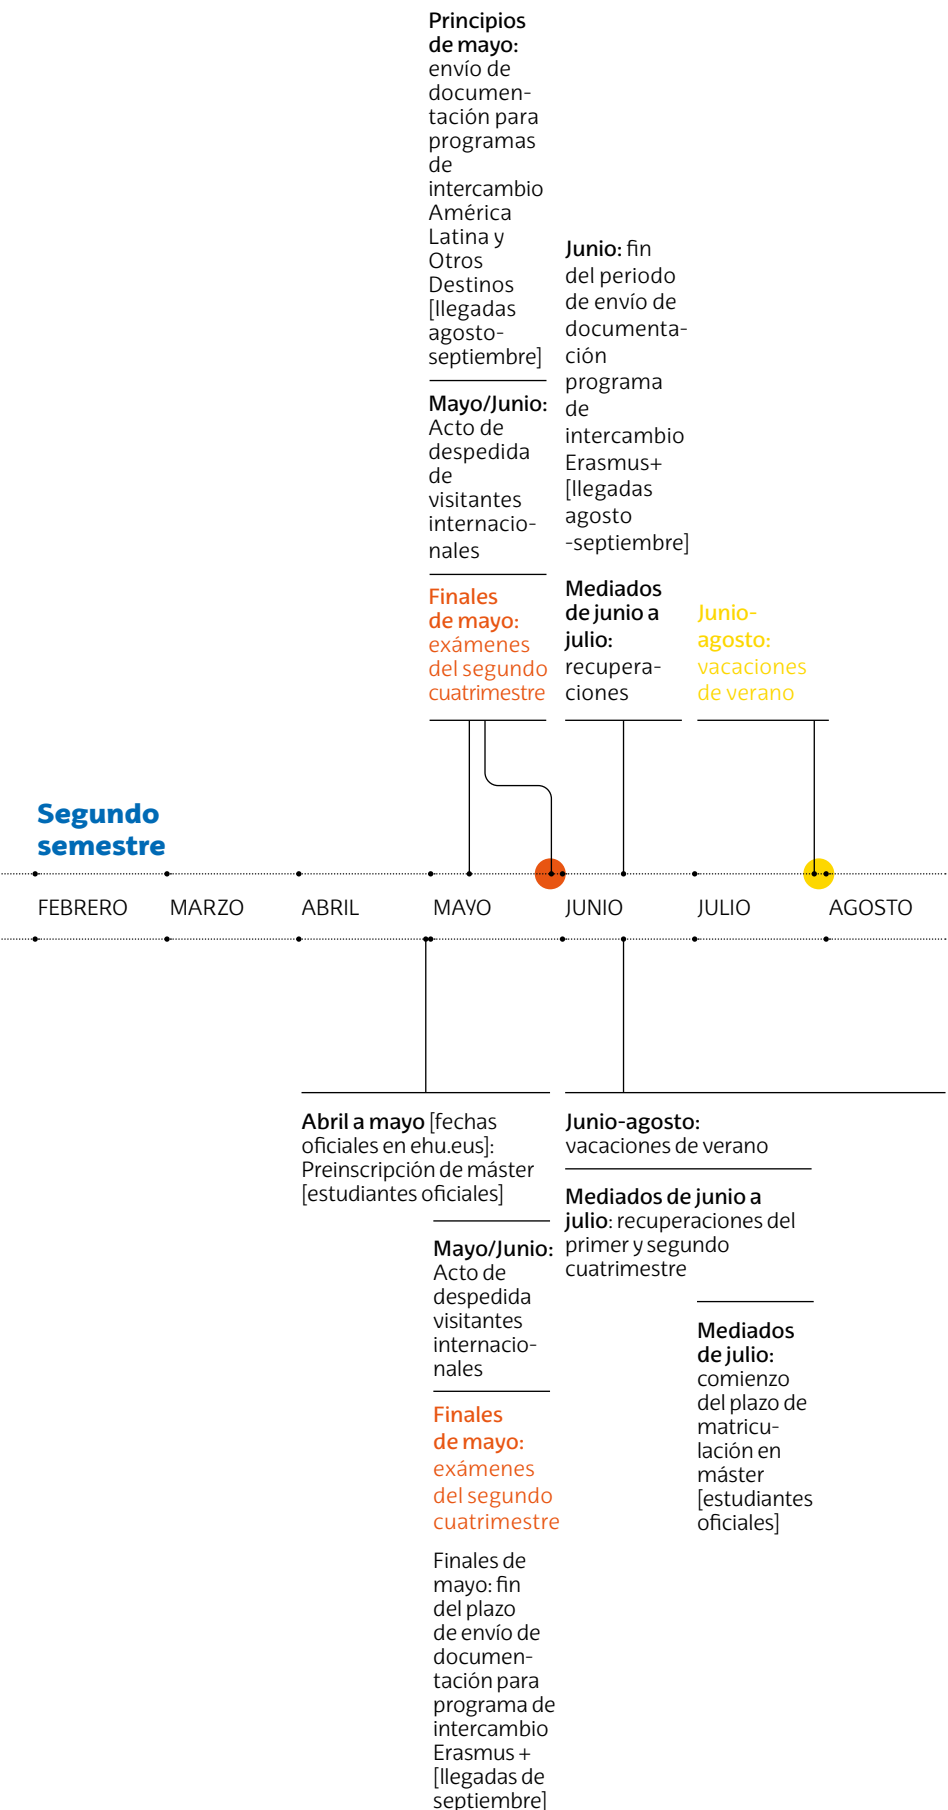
Principios de mayo: envío de documentación para programas de intercambio América Latina y Otros Destinos [llegadas agosto-septiembre]

Mayo/Junio: Acto de despedida de visitantes internacionales

Finales de mayo: exámenes del segundo cuatrimestre

Junio: fin del periodo de envío de documentación programa de intercambio Erasmus+ [llegadas agosto -septiembre]

Mediados de junio a julio: recuperaciones

Junio-agosto: vacaciones de verano

Segundo semestre

FEBRERO MARZO ABRIL MAYO JUNIO JULIO AGOSTO

Abril a mayo [fechas oficiales en ehu.eus]: Preinscripción de máster [estudiantes oficiales]

Mayo/Junio: Acto de despedida visitantes internacionales

Finales de mayo: exámenes del segundo cuatrimestre

Finales de mayo: fin del plazo de envío de documentación para programa de intercambio Erasmus + [llegadas de septiembre]

Junio-agosto: vacaciones de verano

Mediados de junio a julio: recuperaciones del primer y segundo cuatrimestre

Mediados de julio: comienzo del plazo de matriculación en máster [estudiantes oficiales]